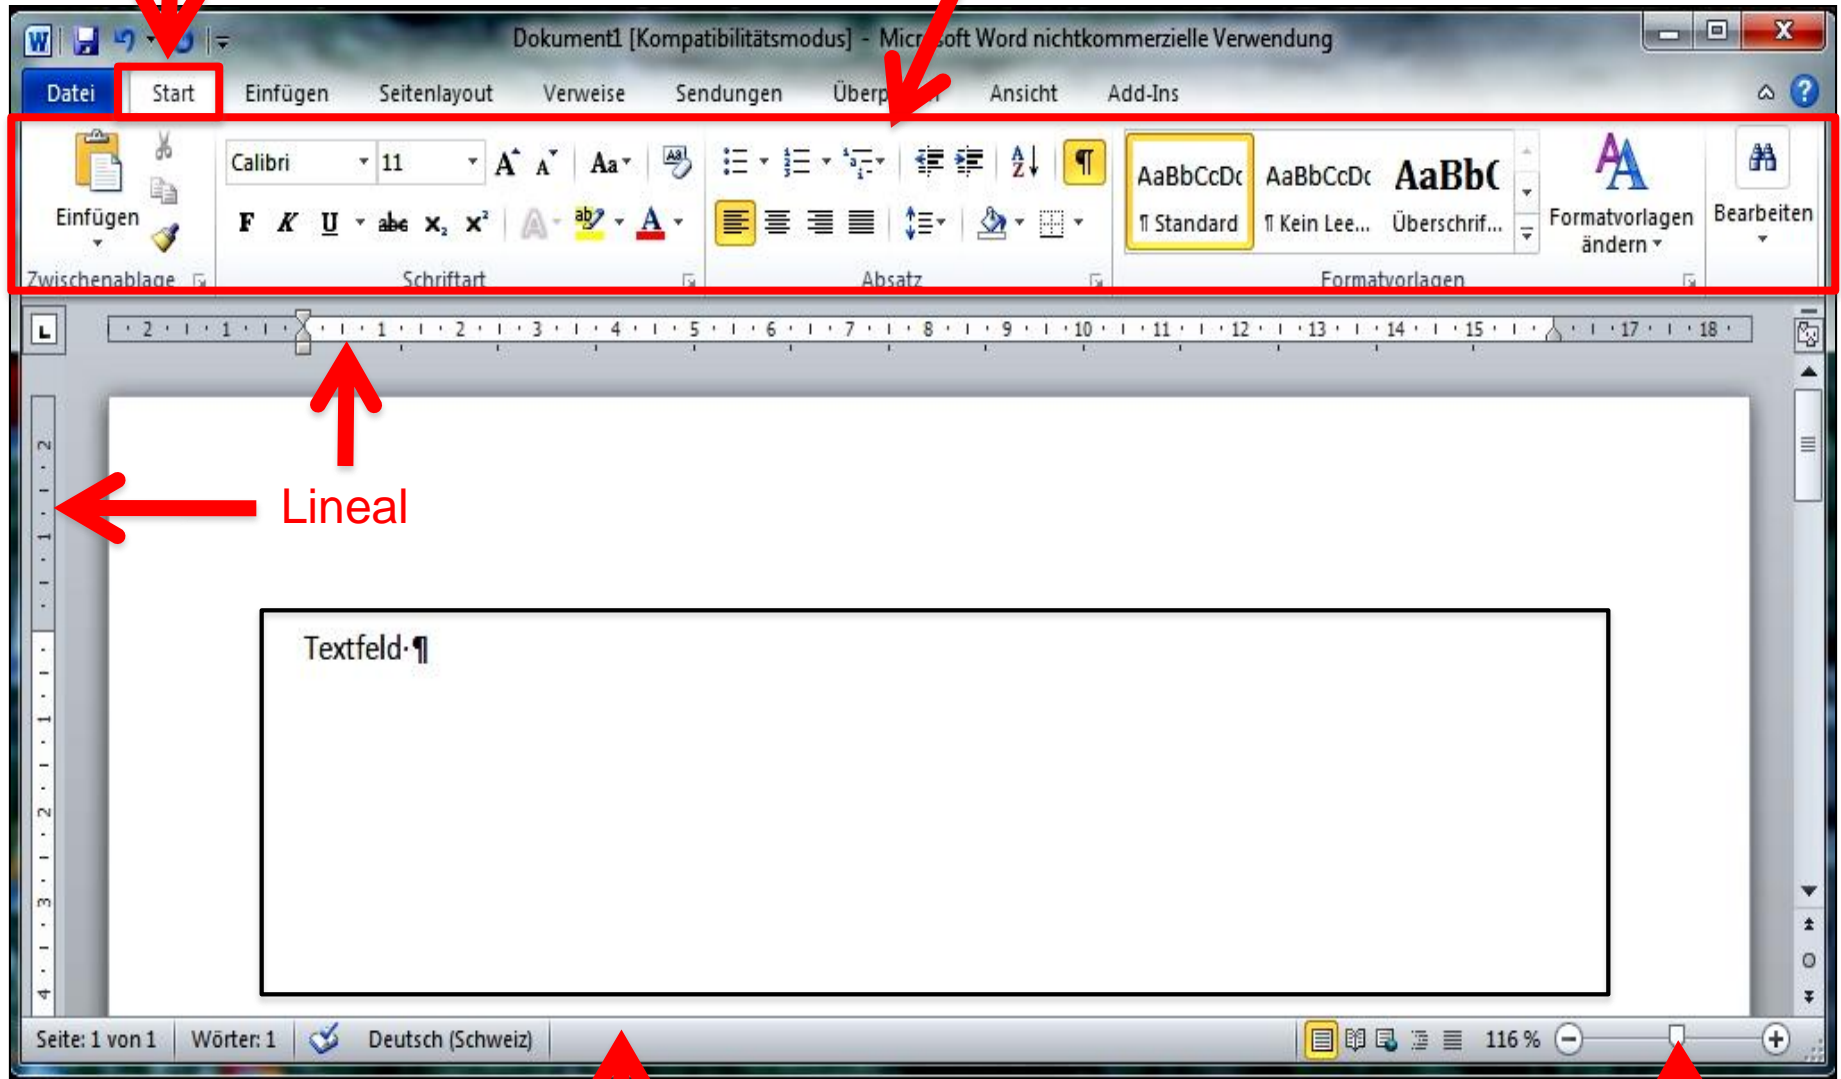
Dokument1 [Kompatibilitätsmodus] - Micr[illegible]soft Word nichtkommerzielle Verwendung

Datei Start Einfügen Seitenlayout Verweise Sendungen Überp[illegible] Ansicht Add-Ins

Einfügen
Zwischenablage

Calibri 11
F K U abc $x_2$ $x^2$
Schriftart

Absatz

AaBbCcDc ¶ Standard
AaBbCcDc ¶ Kein Lee...
AaBbC Überschrif...
Formatvorlagen

Formatvorlagen ändern

Bearbeiten

2 1 1 2 3 4 5 6 7 8 9 10 11 12 13 14 15 17 18

Lineal

Textfeld·¶

Seite: 1 von 1 Wörter: 1 Deutsch (Schweiz) 116 %